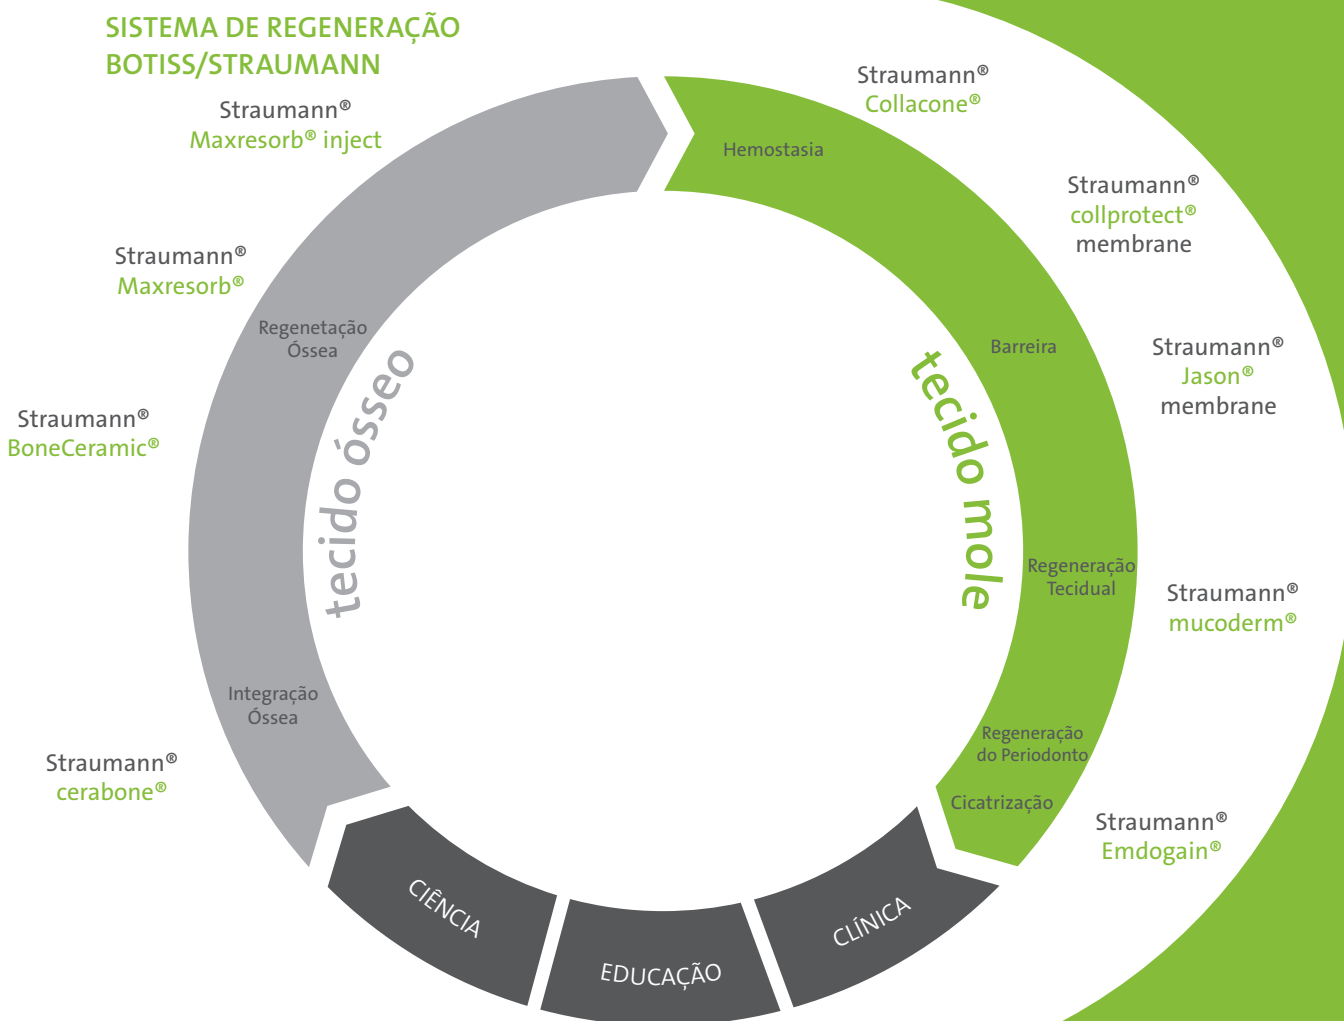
SISTEMA DE REGENERAÇÃO BOTISS/STRAUMANN

Straumann®
Maxresorb® inject

Straumann®
Maxresorb®

Straumann®
BoneCeramic®

Straumann®
cerabone®

Regenetação Óssea

tecido ósseo

Integração Óssea

Straumann®
Collacone®

Hemostasia

Straumann®
collprotect®
membrane

Barreira

Straumann®
Jason®
membrane

tecido mole

Regeneração Tecidual

Straumann®
mucoderm®

Regeneração do Periodonto

Cicatrização

Straumann®
Emdogain®

CIÊNCIA

EDUCAÇÃO

CLÍNICA